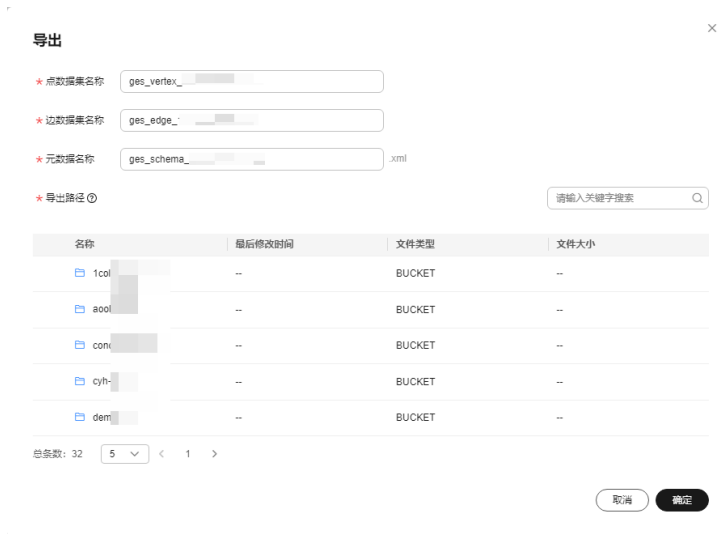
导出

× 

* 点数据集名称 ges_vertex_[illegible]

* 边数据集名称 ges_edge_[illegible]

* 元数据名称 ges_schema_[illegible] .xml

* 导出路径 ⑦

请输入关键字搜索

| 名称 | 最后修改时间 | 文件类型 | 文件大小 |
|---|---|---|---|
| 1col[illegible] | -- | BUCKET | -- |
| aool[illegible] | -- | BUCKET | -- |
| conc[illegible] | -- | BUCKET | -- |
| cyh-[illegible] | -- | BUCKET | -- |
| dem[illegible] | -- | BUCKET | -- |

总条数：32 5 < 1 >

取消 确定